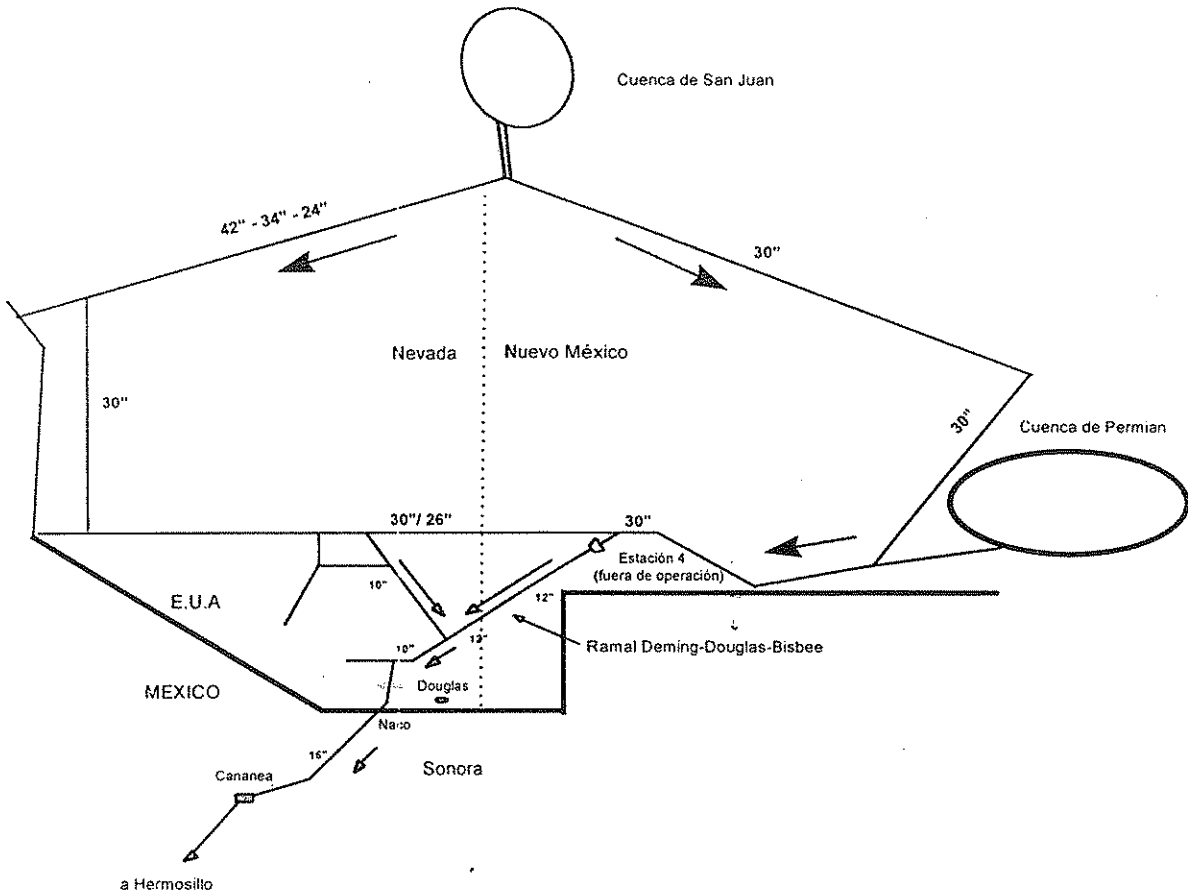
Cuenca de San Juan

42" - 34" - 24"

30"

Nevada

Nuevo México

30"

30"

Cuenca de Permian

30"/ 26"

30"

Estación 4 (fuera de operación)

10"

E.U.A

12"

12"

Ramal Deming-Douglas-Bisbee

10"

MEXICO

Douglas

Naco

16"

Sonora

Cananea

a Hermosillo